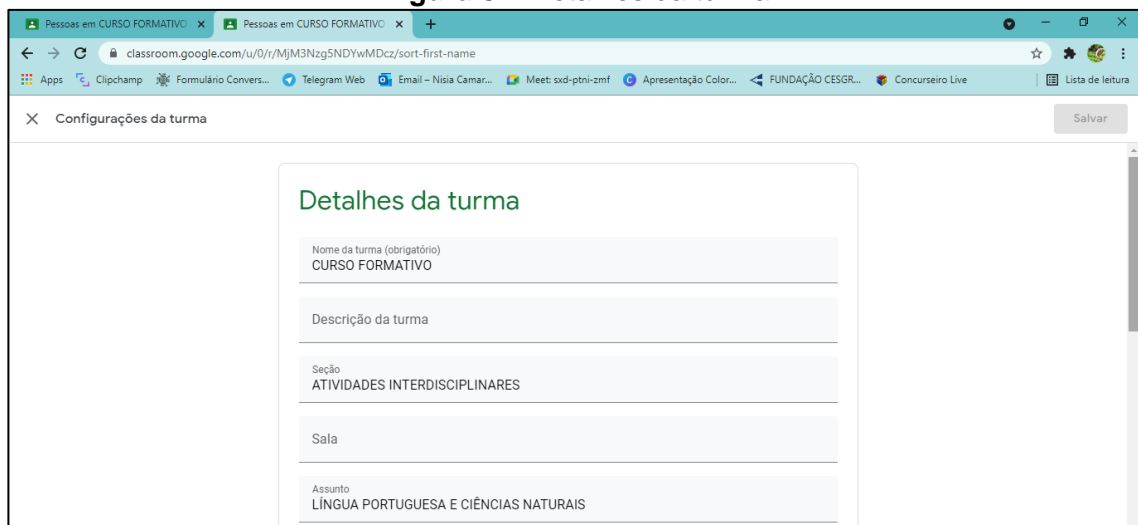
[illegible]

Pessoas em CURSO FORMATIVO ×
Pessoas em CURSO FORMATIVO ×
+

classroom.google.com/u/0/r/MjM3Nzg5NDYwMDcz/sort-first-name

Apps Clipchamp Formulário Convers... Telegram Web Email – Nisia Camar... Meet: sxd-ptni-zmf Apresentação Color... FUNDAÇÃO CESGR... Concurseiro Live Lista de leitura

× Configurações da turma

Salvar

Detalhes da turma

Nome da turma (obrigatório)
CURSO FORMATIVO

Descrição da turma

Seção
ATIVIDADES INTERDISCIPLINARES

Sala

Assunto
LÍNGUA PORTUGUESA E CIÊNCIAS NATURAIS